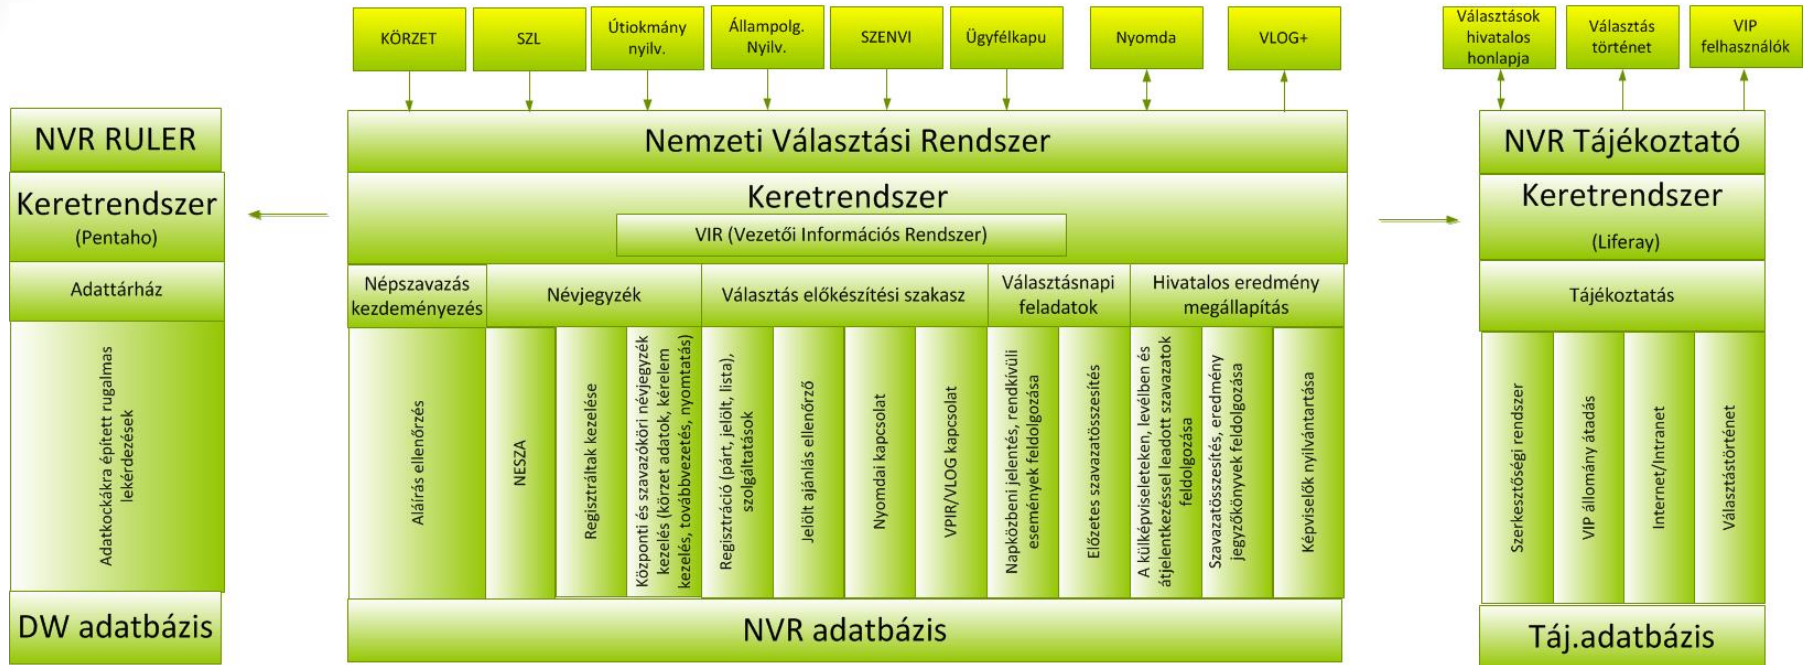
KÖRZET

SZL

Útiokmány nyilv.

Állampolg. Nyilv.

SZENVI

Ügyfélkapu

Nyomda

VLOG+

Választások hivatalos honlapja

Választás történet

VIP felhasználók

NVR RULER

Keretrendszer

(Pentaho)

Adattárház

Adatkockákra épített rugalmas lekérdezések

DW adatbázis

Nemzeti Választási Rendszer

Keretrendszer

VIR (Vezetői Információs Rendszer)

Népszavazás kezdeményezés

Névjegyzék

Választás előkészítési szakasz

Választásnapi feladatok

Hivatalos eredmény megállapítás

Aláírás ellenőrzés

NESZA

Regisztráltak kezelése

Központi és szavazóköri névjegyzék kezelés (körzet adatok, kérelem kezelés, továbbvezetés, nyomtatás)

Regisztráció (párt, jelölt, lista), szolgáltatások

Jelölt ajánlás ellenőrző

Nyomdai kapcsolat

VPIR/VLOG kapcsolat

Napközbeni jelentés, rendkívüli események feldolgozása

Előzetes szavazatösszesítés

A külképviseleteken, levélben és átjelentkezéssel leadott szavazatok feldolgozása

Szavazatösszesítés, eredmény jegyzőkönyvek feldolgozása

Képviselők nyilvántartása

NVR adatbázis

NVR Tájékoztató

Keretrendszer

(Liferay)

Tájékoztatás

Szerkesztőségi rendszer

VIP állomány átadás

Internet/Intranet

Választástörténet

Táj.adatbázis